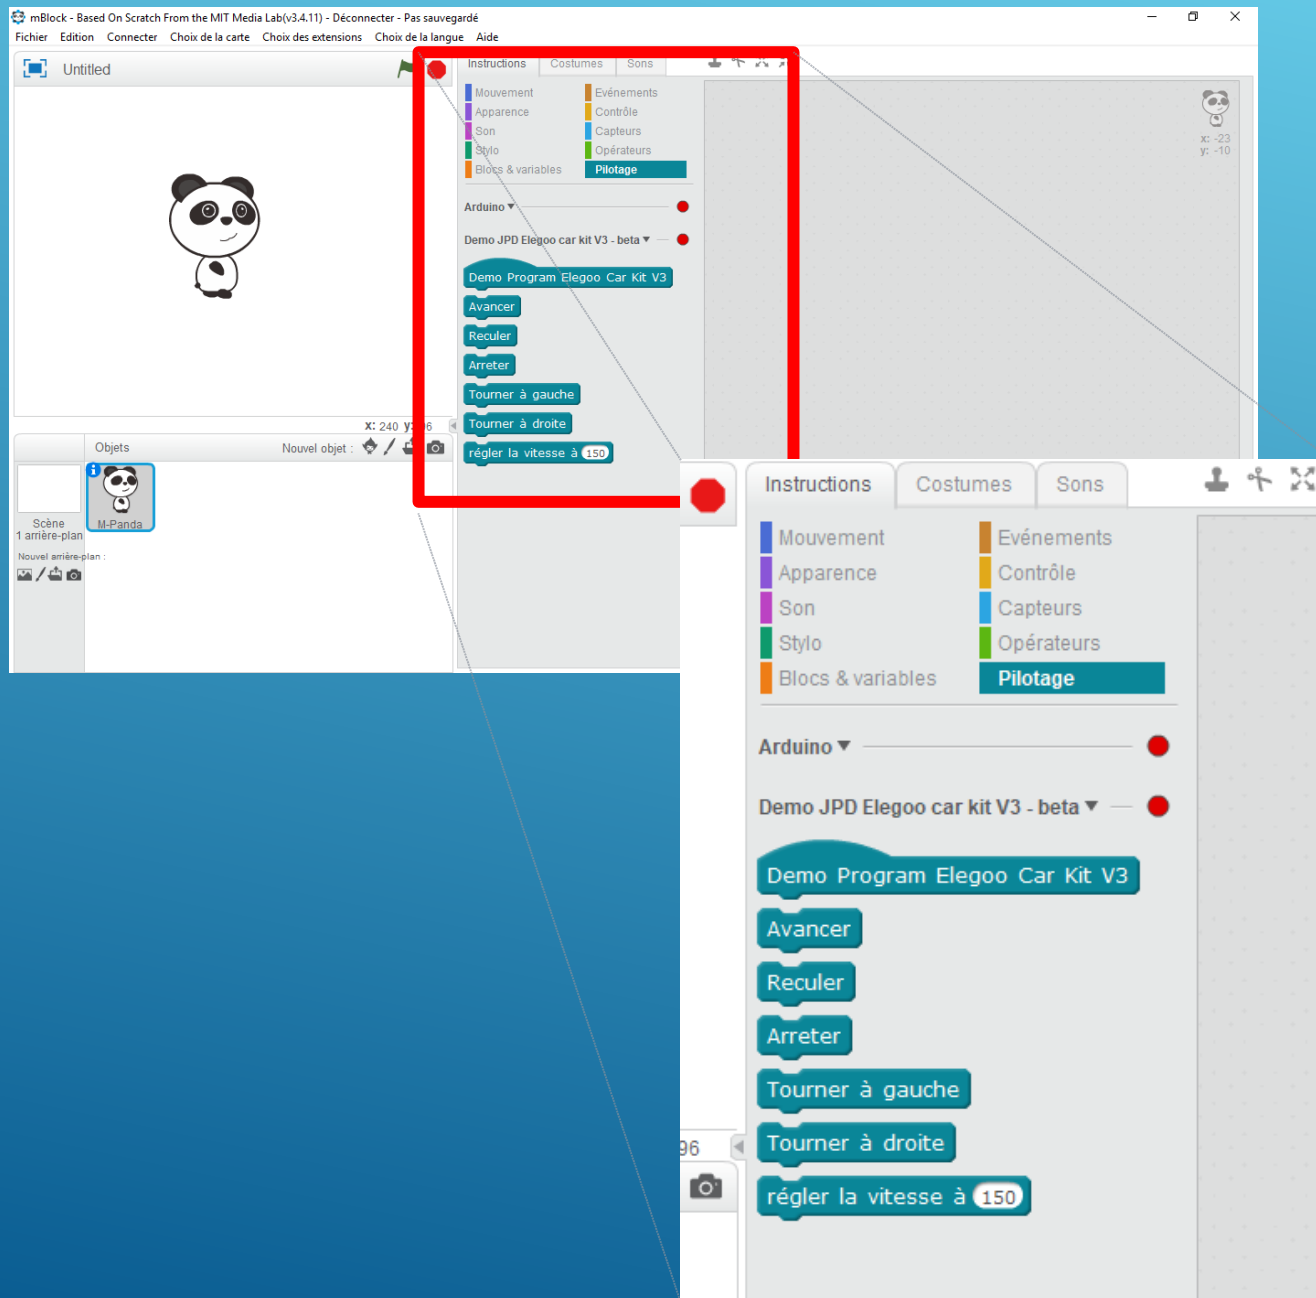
mBlock - Based On Scratch From the MIT Media Lab(v3.4.11) - Déconnecter - Pas sauvegardé

Fichier Edition Connecter Choix de la carte Choix des extensions Choix de la langue Aide

Untitled

Instructions Costumes Sons

Mouvement Evénements
Apparence Contrôle
Son Capteurs
Stylo Opérateurs
Blocs & variables Pilotage

Arduino

Demo JPD Elegoo car kit V3 - beta

Demo Program Elegoo Car Kit V3
Avancer
Reculer
Arreter
Tourner à gauche
Tourner à droite
régler la vitesse à 150

x: -23
y: -10

x: 240 y: -96

Objets Nouvel objet :

Scène
1 arrière-plan
Nouvel arrière-plan :

M-Panda

Instructions Costumes Sons

Mouvement Evénements
Apparence Contrôle
Son Capteurs
Stylo Opérateurs
Blocs & variables Pilotage

Arduino

Demo JPD Elegoo car kit V3 - beta

Demo Program Elegoo Car Kit V3
Avancer
Reculer
Arreter
Tourner à gauche
Tourner à droite
régler la vitesse à 150

96